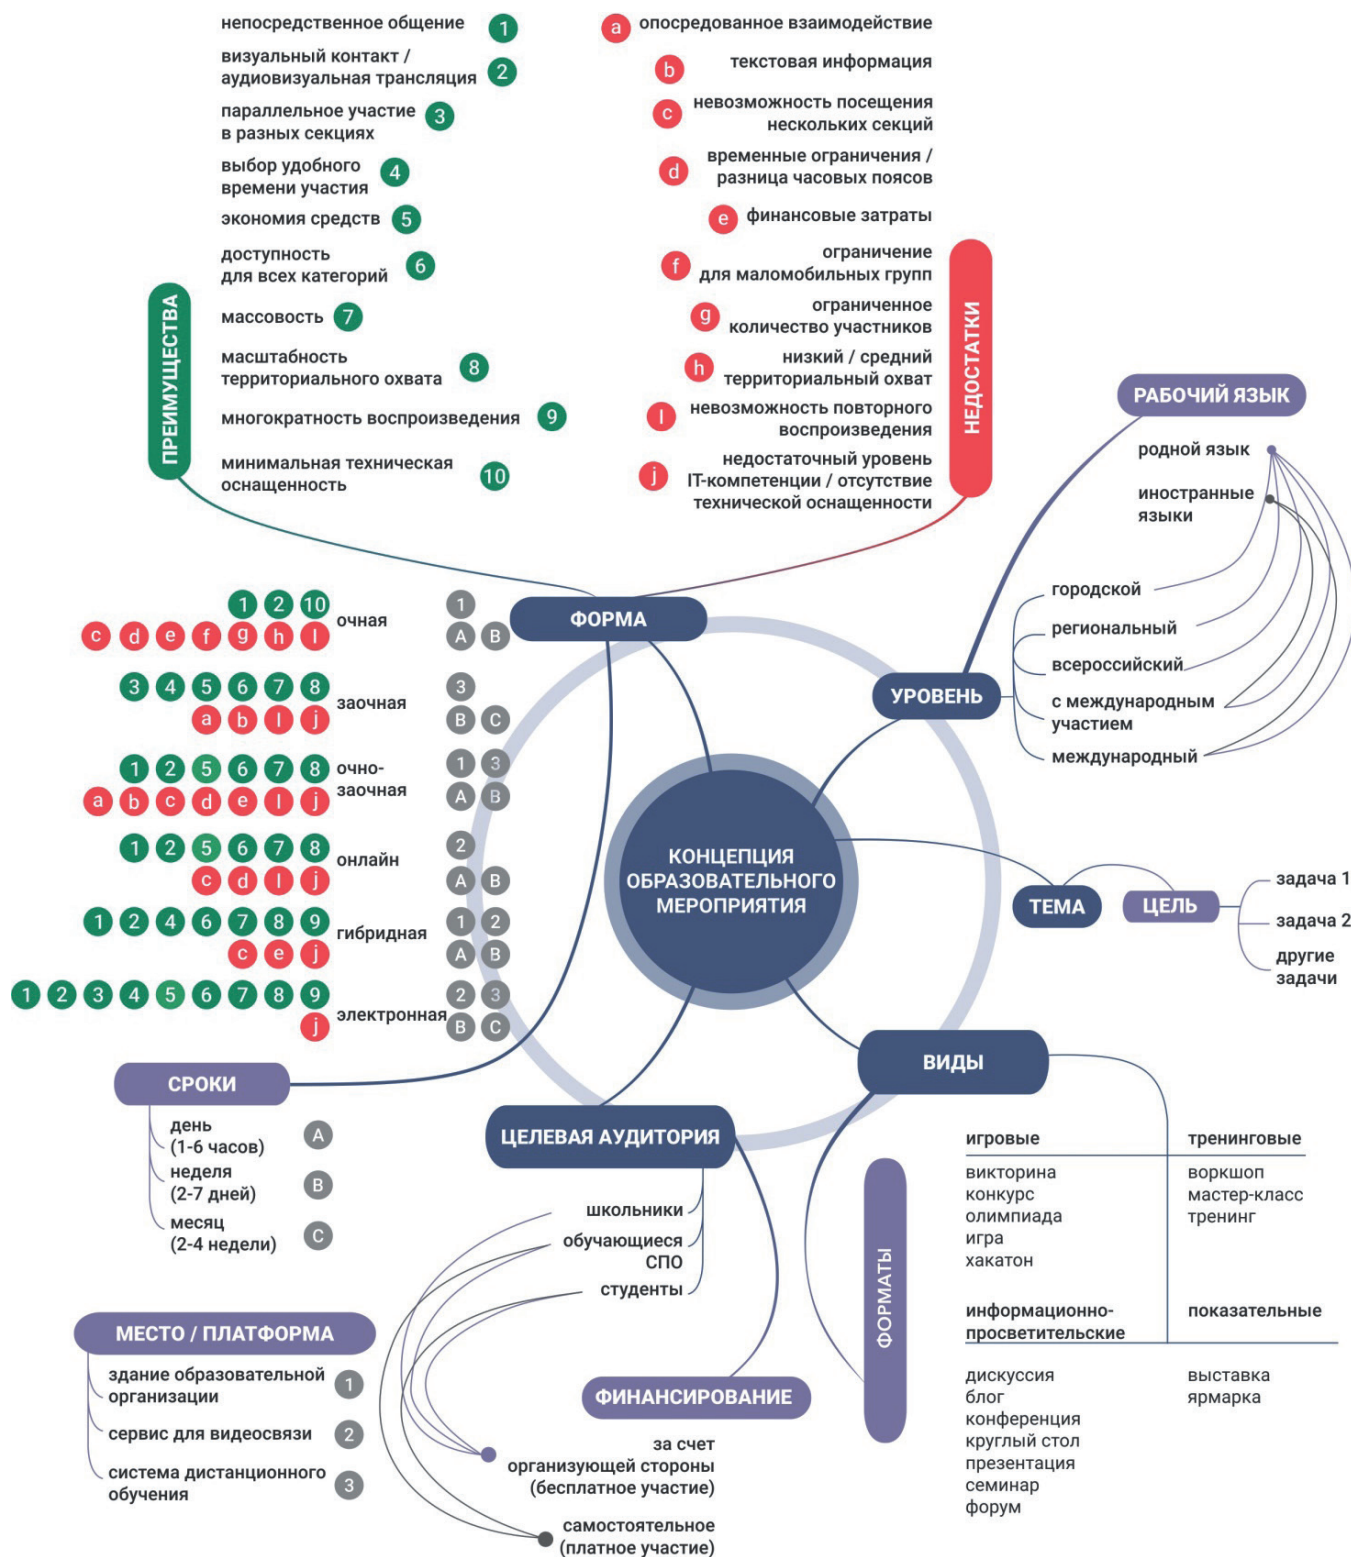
ПРЕИМУЩЕСТВА

непосредственное общение 1
визуальный контакт / аудиовизуальная трансляция 2
параллельное участие в разных секциях 3
выбор удобного времени участия 4
экономия средств 5
доступность для всех категорий 6
массовость 7
масштабность территориального охвата 8
многократность воспроизведения 9
минимальная техническая оснащенность 10

НЕДОСТАТКИ

a опосредованное взаимодействие
b текстовая информация
c невозможность посещения нескольких секций
d временные ограничения / разница часовых поясов
e финансовые затраты
f ограничение для маломобильных групп
g ограниченное количество участников
h низкий / средний территориальный охват
i невозможность повторного воспроизведения
j недостаточный уровень IT-компетенции / отсутствие технической оснащенности

ФОРМА

1 2 10 c d e f g h i очная 1 A B
3 4 5 6 7 8 a b i j заочная 3 B C
1 2 5 6 7 8 a b c d e i j очно-заочная 1 3 A B
1 2 5 6 7 8 c d i j онлайн 2 A B
1 2 4 6 7 8 9 c e j гибридная 1 2 A B
1 2 3 4 5 6 7 8 9 j электронная 2 3 B C

КОНЦЕПЦИЯ ОБРАЗОВАТЕЛЬНОГО МЕРОПРИЯТИЯ

РАБОЧИЙ ЯЗЫК
родной язык
иностранные языки

УРОВЕНЬ
городской
региональный
всероссийский
с международным участием
международный

ТЕМА
ЦЕЛЬ
задача 1
задача 2
другие задачи

СРОКИ
день (1-6 часов) A
неделя (2-7 дней) B
месяц (2-4 недели) C

ЦЕЛЕВАЯ АУДИТОРИЯ
школьники
обучающиеся СПО
студенты

МЕСТО / ПЛАТФОРМА
здание образовательной организации 1
сервис для видеосвязи 2
система дистанционного обучения 3

ФИНАНСИРОВАНИЕ
за счет организующей стороны (бесплатное участие)
самостоятельное (платное участие)

ВИДЫ

ФОРМАТЫ

| игровые | тренинговые |
|---|---|
| викторина конкурс олимпиада игра хакатон | воркшоп мастер-класс тренинг |
| информационно-просветительские | показательные |
| дискуссия блог конференция круглый стол презентация семинар форум | выставка ярмарка |